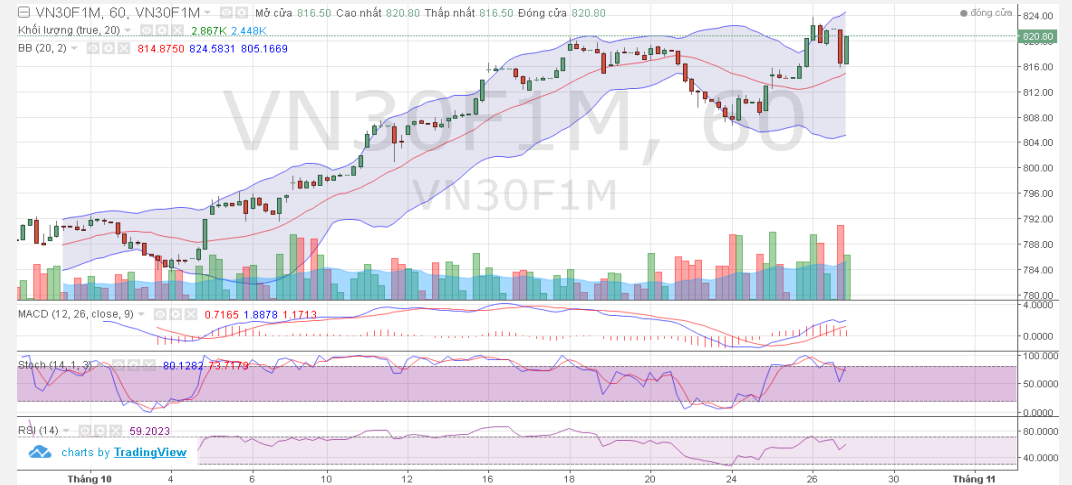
VN30F1M, 60, VN30F1M Mở cửa 816.50 Cao nhất 820.80 Thấp nhất 816.50 Đóng cửa 820.80
đóng cửa
Khối lượng (true, 20) 2.867K 2.448K
BB (20, 2) 814.8750 824.5831 805.1669

VN30F1M, 60
VN30F1M

824.00
820.80
816.00
812.00
808.00
804.00
800.00
796.00
792.00
788.00
784.00
780.00

MACD (12, 26, close, 9) 0.7165 1.8878 1.1713
4.0000
0.0000

Stoch (14, 1, 3) 80.1282 73.7179
100.000
50.0000
0.0000

RSI (14) 59.2023
80.0000
40.0000

charts by TradingView

Tháng 10 4 6 8 10 12 14 16 18 20 22 24 26 28 30 Tháng 11